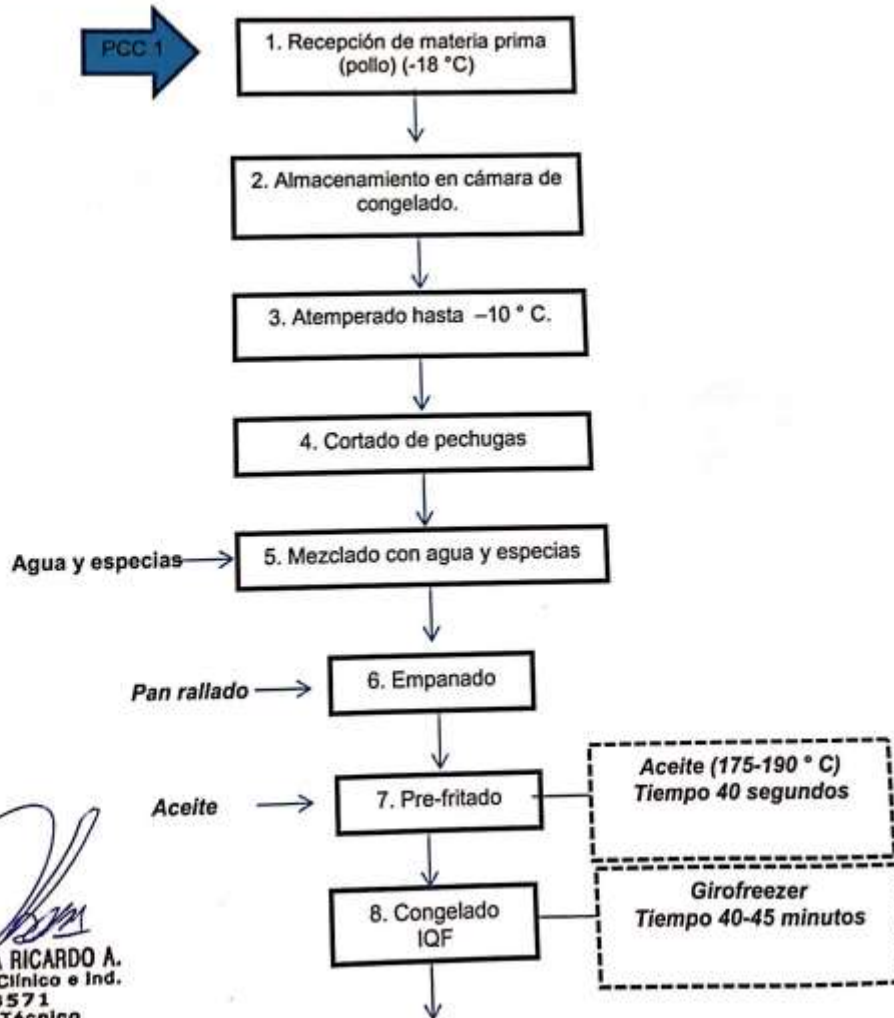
PCC 1

1. Recepción de materia prima (pollo) (-18 °C)

2. Almacenamiento en cámara de congelado.

3. Atemperado hasta –10 ° C.

4. Cortado de pechugas

Agua y especias

5. Mezclado con agua y especias

Pan rallado

6. Empanado

Aceite

7. Pre-fritado

Aceite (175-190 ° C) Tiempo 40 segundos

8. Congelado IQF

Girofreezer Tiempo 40-45 minutos

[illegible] RICARDO A.
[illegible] Clínico e Ind.
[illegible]571
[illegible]